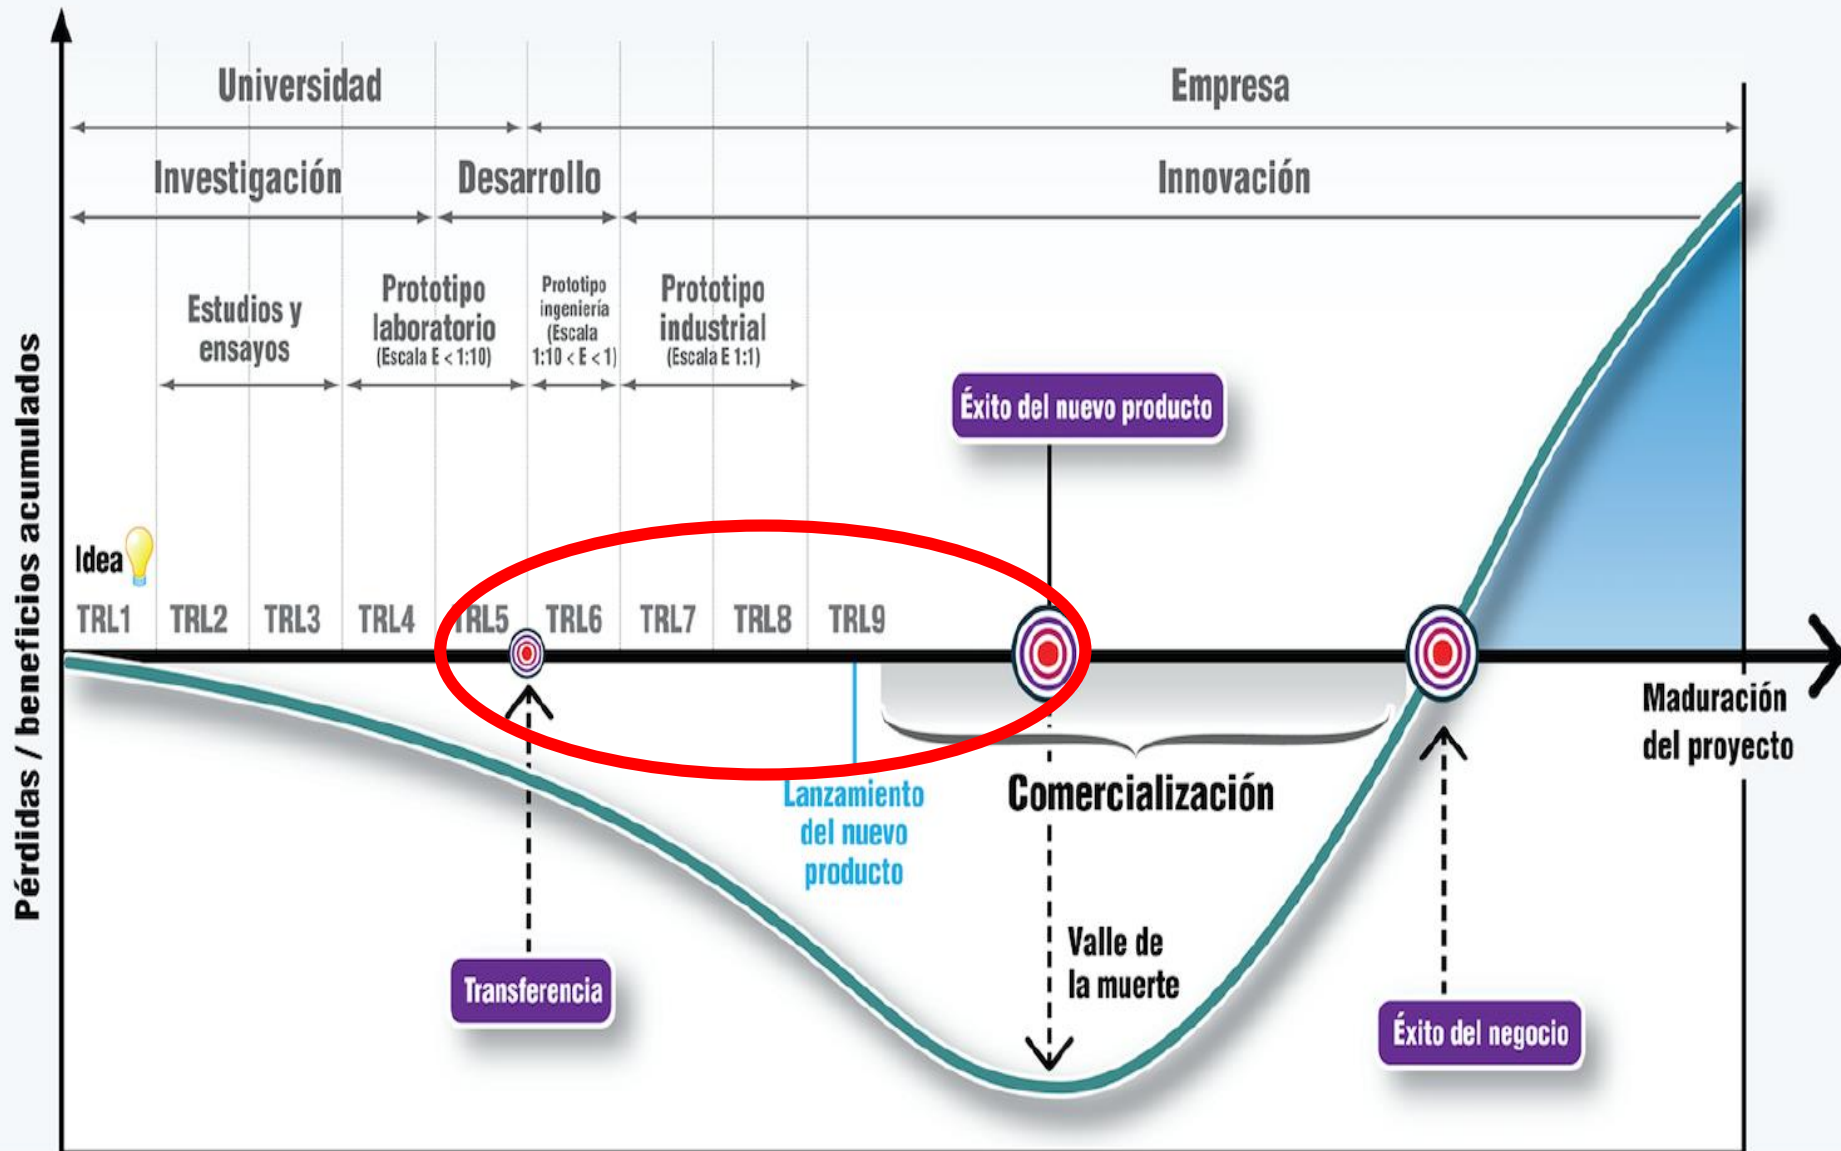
Universidad

Empresa

Investigación

Desarrollo

Innovación

Estudios y ensayos

Prototipo laboratorio (Escala E < 1:10)

Prototipo ingeniería (Escala 1:10 < E < 1)

Prototipo industrial (Escala E 1:1)

Éxito del nuevo producto

Idea

TRL1 TRL2 TRL3 TRL4 TRL5 TRL6 TRL7 TRL8 TRL9

Pérdidas / beneficios acumulados

Maduración del proyecto

Lanzamiento del nuevo producto

Comercialización

Valle de la muerte

Transferencia

Éxito del negocio